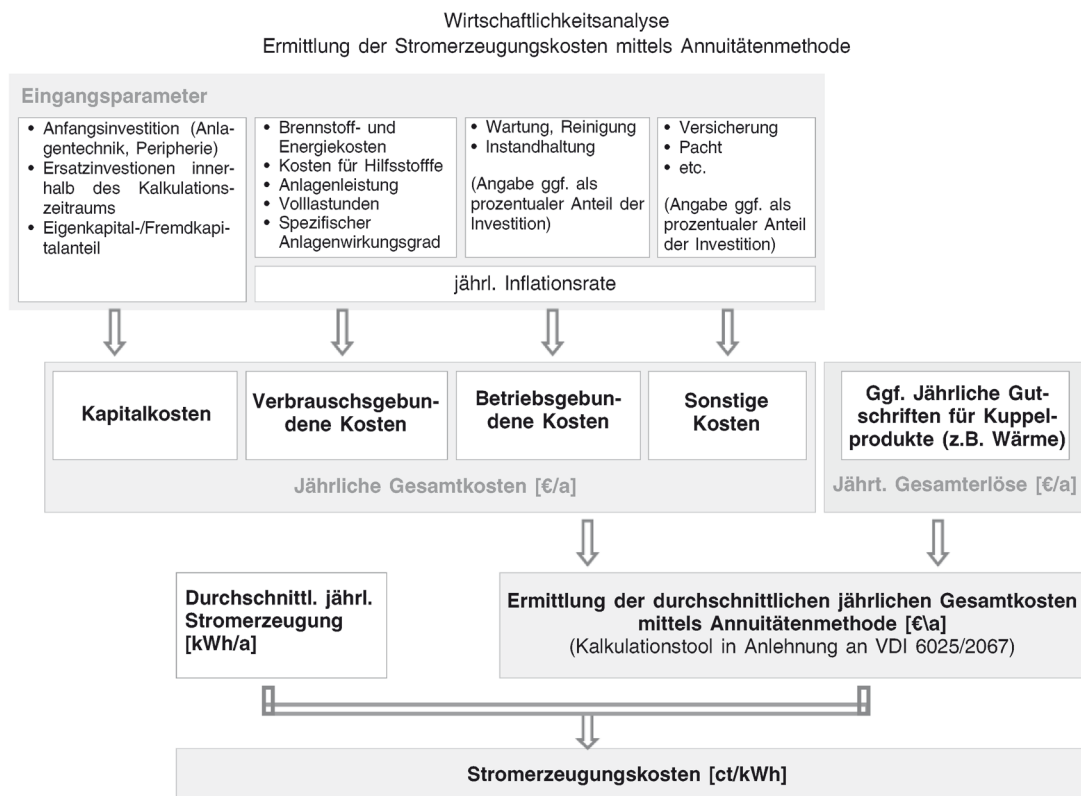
Wirtschaftlichkeitsanalyse
Ermittlung der Stromerzeugungskosten mittels Annuitätenmethode

Eingangsparameter

• Anfangsinvestition (Anlagentechnik, Peripherie)
• Ersatzinvestionen innerhalb des Kalkulationszeitraums
• Eigenkapital-/Fremdkapitalanteil

• Brennstoff- und Energiekosten
• Kosten für Hilfsstofffe
• Anlagenleistung
• Volllastunden
• Spezifischer Anlagenwirkungsgrad

• Wartung, Reinigung
• Instandhaltung

(Angabe ggf. als prozentualer Anteil der Investition)

• Versicherung
• Pacht
• etc.

(Angabe ggf. als prozentualer Anteil der Investition)

jährl. Inflationsrate

Kapitalkosten

Verbrauschsgebundene Kosten

Betriebsgebundene Kosten

Sonstige Kosten

Jährliche Gesamtkosten [€/a]

Ggf. Jährliche Gutschriften für Kuppelprodukte (z.B. Wärme)

Jährt. Gesamterlöse [€/a]

Durchschnittl. jährl. Stromerzeugung [kWh/a]

Ermittlung der durchschnittlichen jährlichen Gesamtkosten mittels Annuitätenmethode [€\a]
(Kalkulationstool in Anlehnung an VDI 6025/2067)

Stromerzeugungskosten [ct/kWh]